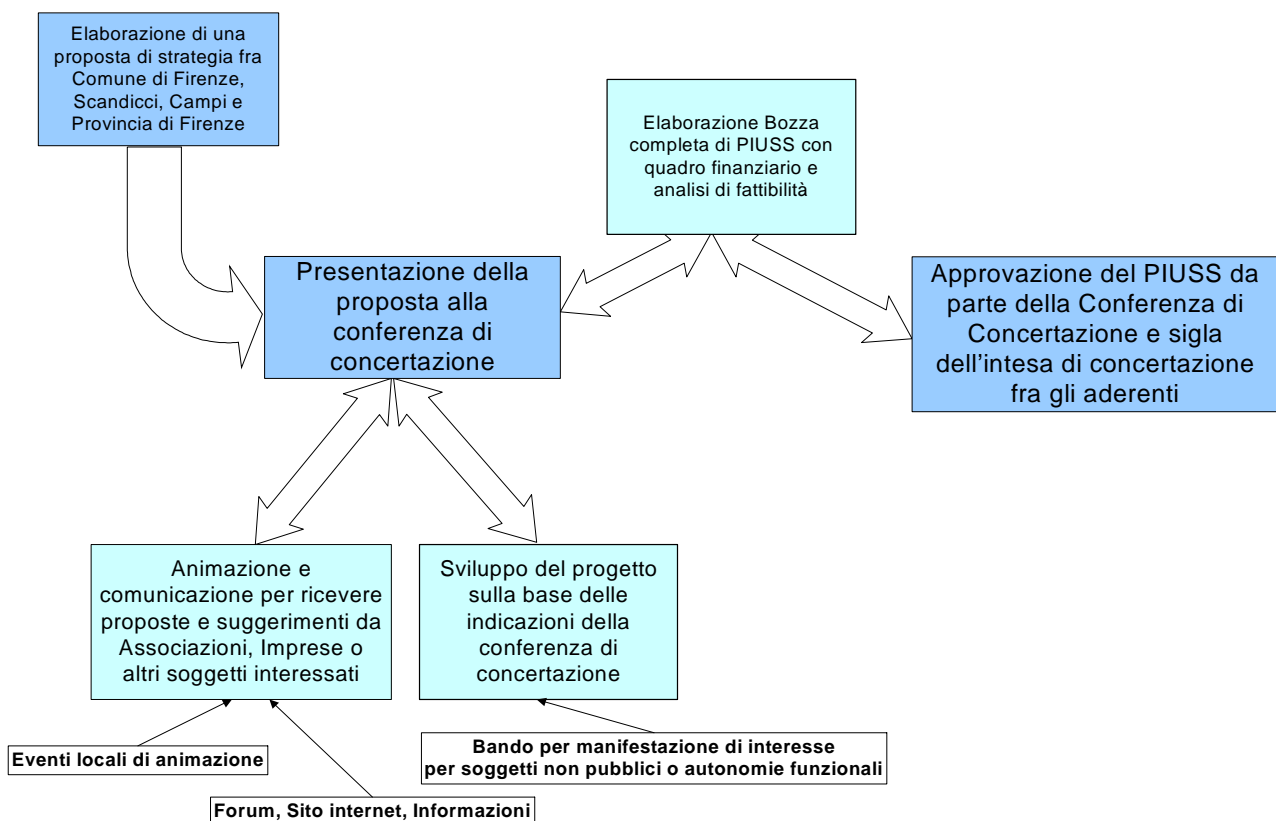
Elaborazione di una proposta di strategia fra Comune di Firenze, Scandicci, Campi e Provincia di Firenze

Elaborazione Bozza completa di PIUSS con quadro finanziario e analisi di fattibilità

Presentazione della proposta alla conferenza di concertazione

Approvazione del PIUSS da parte della Conferenza di Concertazione e sigla dell'intesa di concertazione fra gli aderenti

Animazione e comunicazione per ricevere proposte e suggerimenti da Associazioni, Imprese o altri soggetti interessati

Sviluppo del progetto sulla base delle indicazioni della conferenza di concertazione

Eventi locali di animazione

Bando per manifestazione di interesse per soggetti non pubblici o autonomie funzionali

Forum, Sito internet, Informazioni